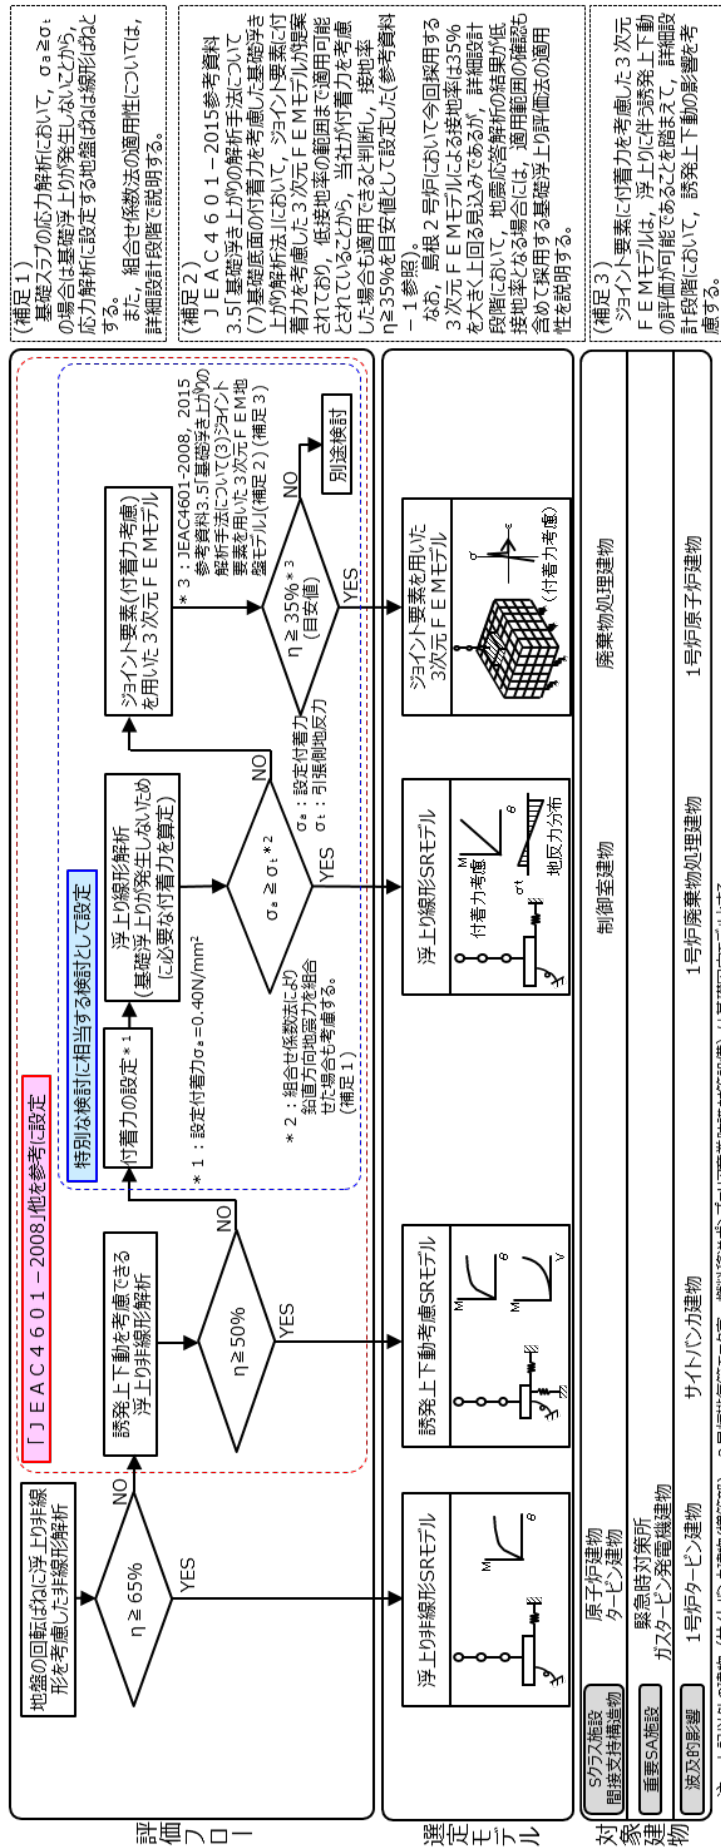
評価フロー

地盤の回転ばねに浮上り非線形を考慮した非線形解析

$\eta \geq 65\%$

NO

YES

「ＪＥＡＣ４６０１－２００８」他を参考に設定

誘発上下動を考慮できる浮上り非線形解析

$\eta \geq 50\%$

NO

YES

特別な検討に相当する検討として設定

付着力の設定＊１

＊１：設定付着力$\sigma_a$=0.40N/mm²

浮上り線形解析（基礎浮上りが発生しないために必要な付着力を算定）

$\sigma_a \geq \sigma_t$＊２

＊２：組合せ係数法により鉛直方向地震力を組合せた場合も考慮する。（補足１）

$\sigma_a$：設定付着力
$\sigma_t$：引張側地反力

NO

YES

ジョイント要素（付着力考慮）を用いた３次元ＦＥＭモデル

＊３：JEAC4601-2008，2015参考資料3.5「基礎浮き上がりの解析手法について（3）ジョイント要素を用いた３次元ＦＥＭ地盤モデル（補足２）（補足３）

$\eta \geq 35\%$＊３（目安値）

NO

別途検討

YES

選定モデル

浮上り非線形ＳＲモデル

誘発上下動考慮ＳＲモデル

浮上り線形ＳＲモデル

付着力考慮

地反力分布

ジョイント要素を用いた３次元ＦＥＭモデル

（付着力考慮）

対象建物

Ｓクラス施設
間接支持構造物

原子炉建物
タービン建物

制御室建物

廃棄物処理建物

重要ＳＡ施設

緊急時対策所
ガスタービン発電機建物

波及的影響

１号炉タービン建物

サイトバンカ建物

１号炉廃棄物処理建物

１号炉原子炉建物

（補足１）
基礎スラブの応力解析において，$\sigma_a \geq \sigma_t$の場合は基礎浮上りが発生しないことから，応力解析に設定する地盤ばねは線形ばねとする。
また，組合せ係数法の適用性については，詳細設計段階で説明する。

（補足２）
ＪＥＡＣ４６０１－２０１５参考資料3.5「基礎浮き上がりの解析手法について（7）基礎底面の付着力を考慮した基礎浮き上がり解析法」において，ジョイント要素に付着力を考慮した３次元ＦＥＭモデルが提案されており，低接地率の範囲まで適用可能とされていることから，当社が付着力を考慮した場合も適用できると判断し，接地率$\eta$≧35％を目安値として設定した（参考資料－１参照）。
なお，島根２号炉において今回採用する３次元ＦＥＭモデルによる接地率は35％を大きく上回る見込みであるが，詳細設計段階において，地震応答解析の結果が低接地率となる場合には，適用範囲の確認も含めて採用する基礎浮上り評価法の適用性を説明する。

（補足３）
ジョイント要素に付着力を考慮した３次元ＦＥＭモデルは，浮上りに伴う誘発上下動の評価が可能であることを踏まえて，詳細設計段階において，誘発上下動の影響を考慮する。